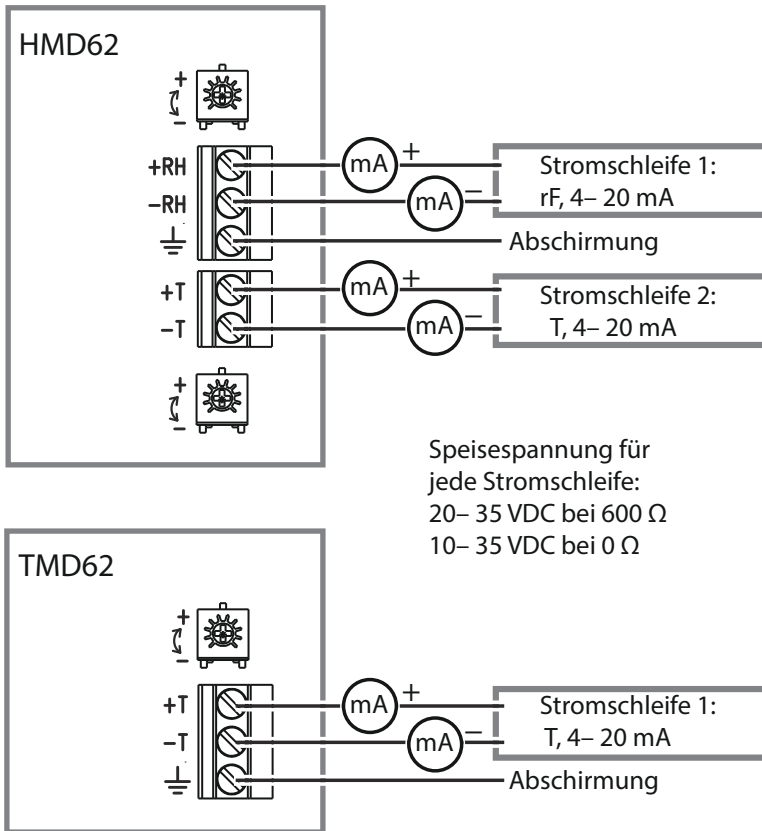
HMD62

+

−

+RH

−RH

mA +

mA −

Stromschleife 1:
rF, 4– 20 mA

Abschirmung

+T

−T

mA +

mA −

Stromschleife 2:
T, 4– 20 mA

+

−

Speisespannung für
jede Stromschleife:
20– 35 VDC bei 600 Ω
10– 35 VDC bei 0 Ω

TMD62

+

−

+T

−T

mA +

mA −

Stromschleife 1:
T, 4– 20 mA

Abschirmung